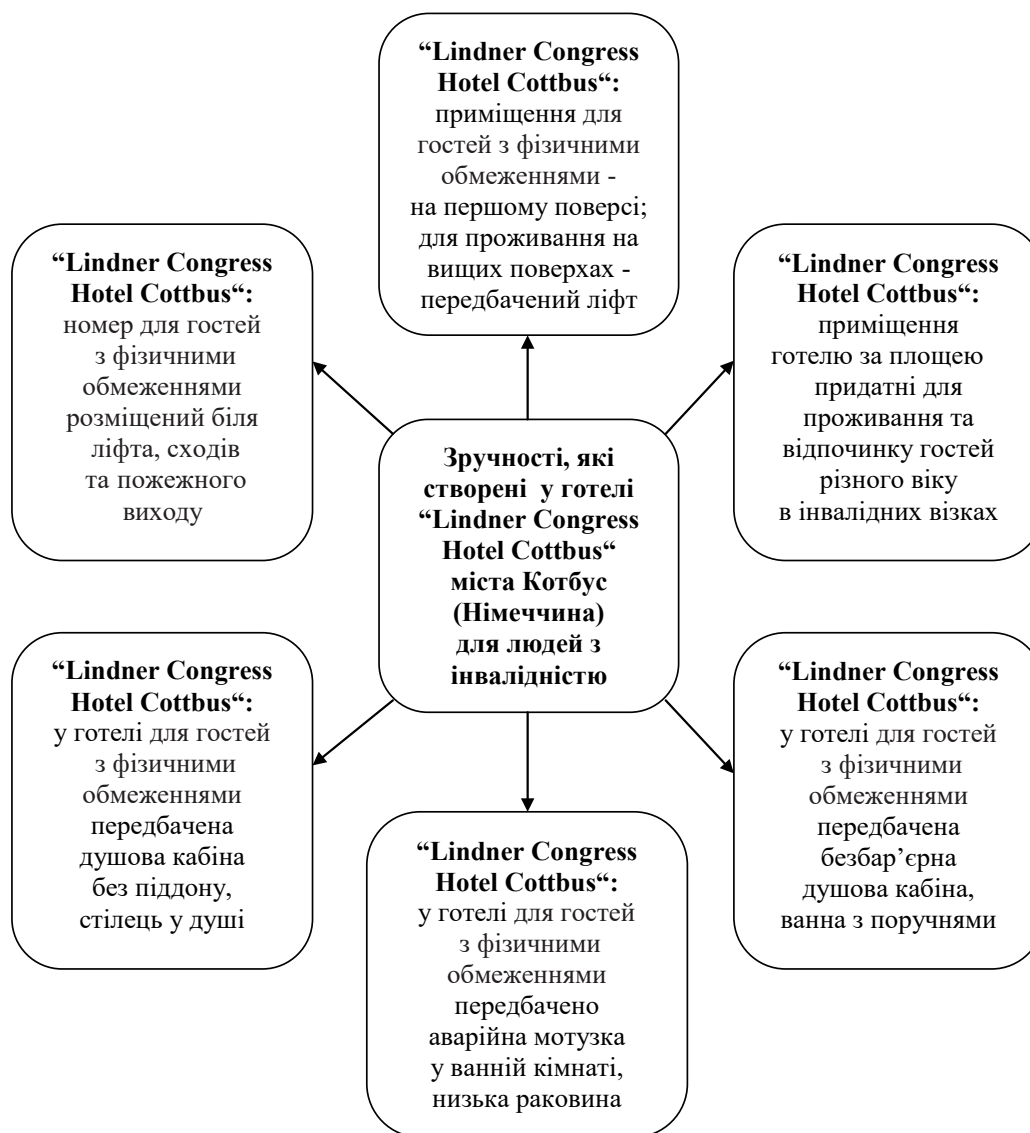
"Lindner Congress Hotel Cottbus": приміщення для гостей з фізичними обмеженнями - на першому поверсі; для проживання на вищих поверхах - передбачений ліфт

"Lindner Congress Hotel Cottbus": номер для гостей з фізичними обмеженнями розміщений біля ліфта, сходів та пожежного виходу

"Lindner Congress Hotel Cottbus": приміщення готелю за площею придатні для проживання та відпочинку гостей різного віку в інвалідних візках

Зручності, які створені у готелі "Lindner Congress Hotel Cottbus" міста Котбус (Німеччина) для людей з інвалідністю

"Lindner Congress Hotel Cottbus": у готелі для гостей з фізичними обмеженнями передбачена душова кабіна без піддону, стілець у душі

"Lindner Congress Hotel Cottbus": у готелі для гостей з фізичними обмеженнями передбачена безбар'єрна душова кабіна, ванна з поручнями

"Lindner Congress Hotel Cottbus": у готелі для гостей з фізичними обмеженнями передбачено аварійна мотузка у ванній кімнаті, низька раковина